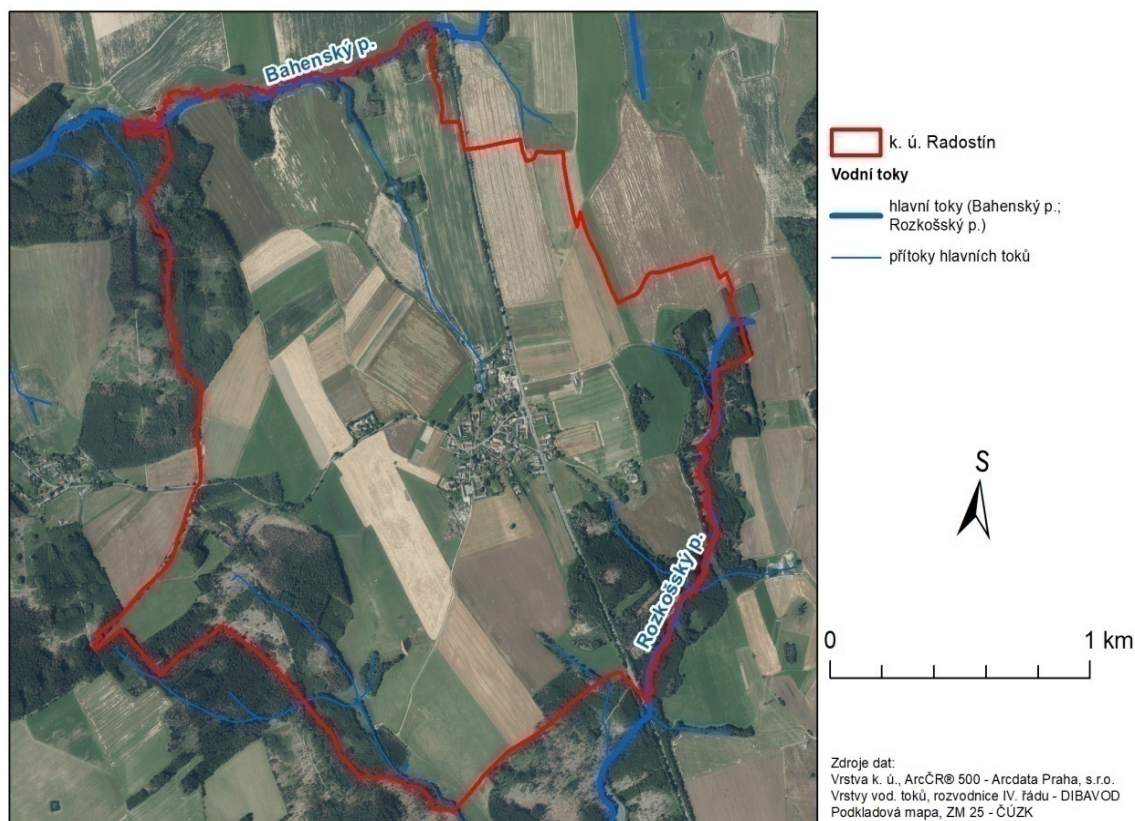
Bahenský p.

Rozkošský p.

k. ú. Radostín

Vodní toky

hlavní toky (Bahenský p.; Rozkošský p.)

přítoky hlavních toků

S

0

1 km

Zdroje dat:
Vrstva k. ú., ArcČR® 500 - Arcdata Praha, s.r.o.
Vrstvy vod. toků, rozvodnice IV. řádu - DIBAVOD
Podkladová mapa, ZM 25 - ČÚZK